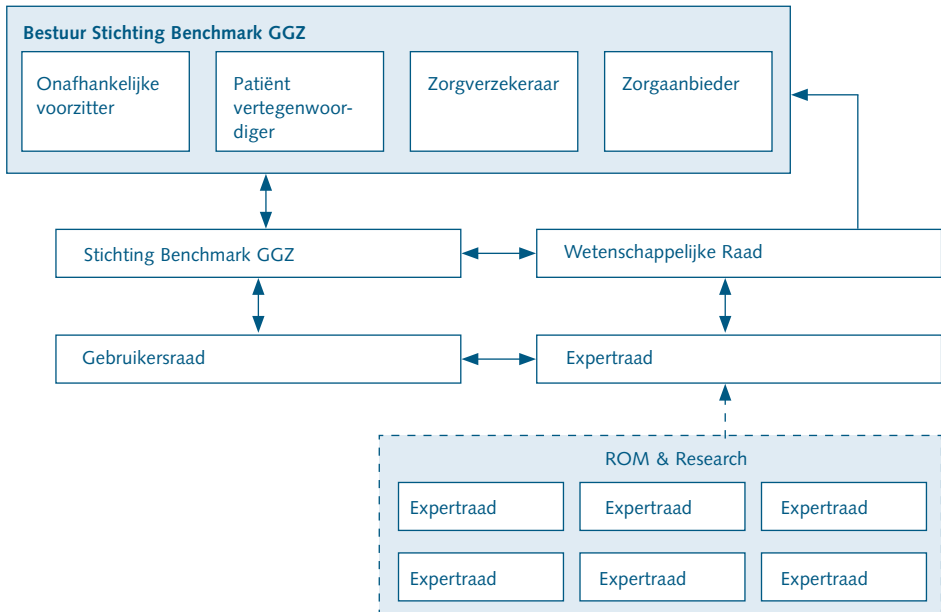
Bestuur Stichting Benchmark GGZ

Onafhankelijke voorzitter

Patiënt vertegenwoordiger

Zorgverzekeraar

Zorgaanbieder

Stichting Benchmark GGZ

Wetenschappelijke Raad

Gebruikersraad

Expertraad

ROM & Research

Expertraad

Expertraad

Expertraad

Expertraad

Expertraad

Expertraad